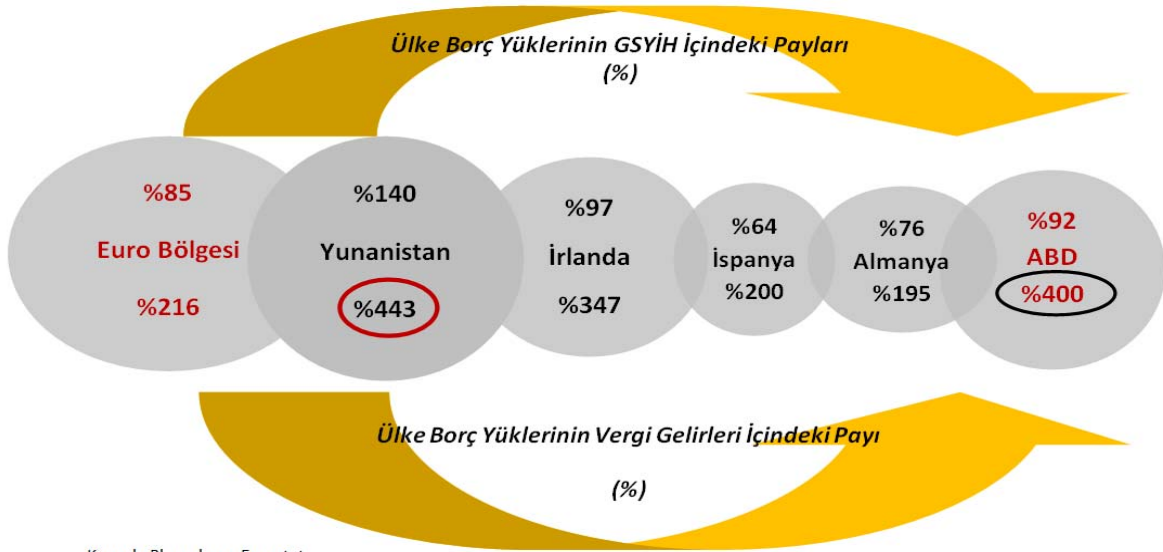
Ülke Borç Yüklerinin GSYİH İçindeki Payları
(%)

%85
Euro Bölgesi
%216

%140
Yunanistan
%443

%97
İrlanda
%347

%64
İspanya
%200

%76
Almanya
%195

%92
ABD
%400

Ülke Borç Yüklerinin Vergi Gelirleri İçindeki Payı
(%)

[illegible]